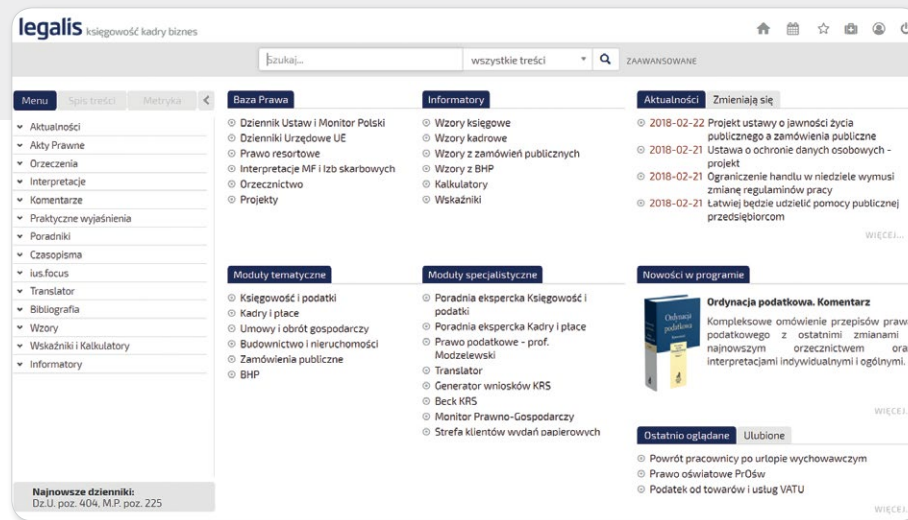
legalis księgowość kadry biznes

Szukaj... wszystkie treści ZAAWANSOWANE

Menu Spis treści Metryka

Aktualności
Akty Prawne
Orzeczenia
Interpretacje
Komentarze
Praktyczne wyjaśnienia
Poradniki
Czasopisma
ius.focus
Translator
Bibliografia
Wzory
Wskaźniki i Kalkulatory
Informatory

Najnowsze dzienniki:
Dz.U. poz. 404, M.P. poz. 225

Baza Prawa
Dziennik Ustaw i Monitor Polski
Dzienniki Urzędowe UE
Prawo resortowe
Interpretacje MF i Izb skarbowych
Orzecznictwo
Projekty

Informatory
Wzory księgowe
Wzory kadrowe
Wzory z zamówień publicznych
Wzory z BHP
Kalkulatory
Wskaźniki

Aktualności Zmieniają się
2018-02-22 Projekt ustawy o jawności życia publicznego a zamówienia publiczne
2018-02-21 Ustawa o ochronie danych osobowych - projekt
2018-02-21 Ograniczenie handlu w niedziele wymusi zmianę regulaminów pracy
2018-02-21 Łatwiej będzie udzielić pomocy publicznej przedsiębiorcom
WIĘCEJ...

Moduły tematyczne
Księgowość i podatki
Kadry i płace
Umowy i obrót gospodarczy
Budownictwo i nieruchomości
Zamówienia publiczne
BHP

Moduły specjalistyczne
Poradnia ekspercka Księgowość i podatki
Poradnia ekspercka Kadry i płace
Prawo podatkowe - prof. Modzelewski
Translator
Generator wniosków KRS
Beck KRS
Monitor Prawno-Gospodarczy
Strefa klientów wydań papierowych

Nowości w programie
Ordynacja podatkowa
Ordynacja podatkowa. Komentarz
Kompleksowe omówienie przepisów praw podatkowego z ostatnimi zmianami najnowszym orzecznictwem ora interpretacjami indywidualnymi i ogólnymi.
WIĘCEJ

Ostatnio oglądane Ulubione
Powrót pracownicy po urlopie wychowawczym
Prawo oświatowe PrOśw
Podatek od towarów i usług VATU
WIĘCEJ